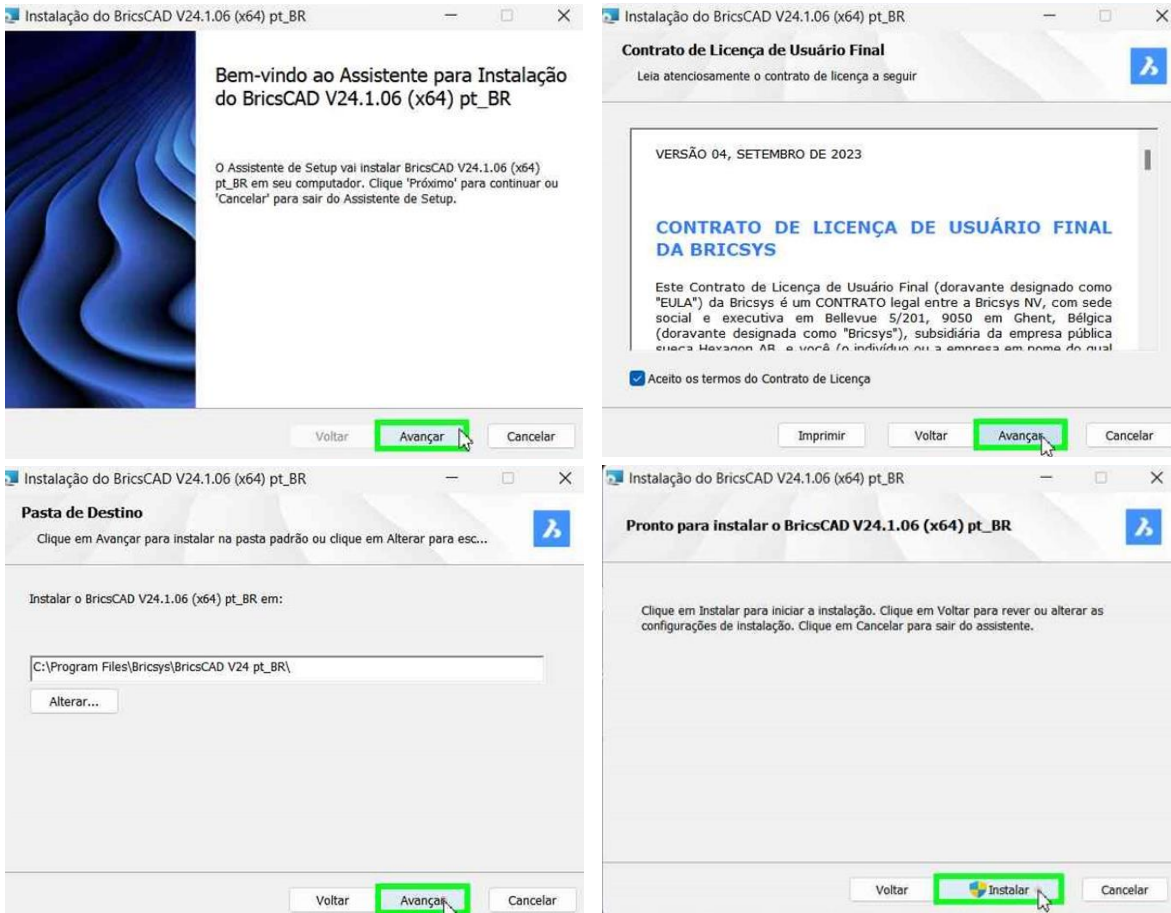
Instalação do BricsCAD V24.1.06 (x64) pt_BR

Bem-vindo ao Assistente para Instalação do BricsCAD V24.1.06 (x64) pt_BR

O Assistente de Setup vai instalar BricsCAD V24.1.06 (x64) pt_BR em seu computador. Clique 'Próximo' para continuar ou 'Cancelar' para sair do Assistente de Setup.

Voltar Avançar Cancelar

Instalação do BricsCAD V24.1.06 (x64) pt_BR

Contrato de Licença de Usuário Final

Leia atenciosamente o contrato de licença a seguir

VERSÃO 04, SETEMBRO DE 2023

CONTRATO DE LICENÇA DE USUÁRIO FINAL DA BRICSYS

Este Contrato de Licença de Usuário Final (doravante designado como "EULA") da Bricsys é um CONTRATO legal entre a Bricsys NV, com sede social e executiva em Bellevue 5/201, 9050 em Ghent, Bélgica (doravante designada como "Bricsys"), subsidiária da empresa pública sueca Hexagon AB, e você (o indivíduo ou a empresa em nome do qual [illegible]

Aceito os termos do Contrato de Licença

Imprimir Voltar Avançar Cancelar

Instalação do BricsCAD V24.1.06 (x64) pt_BR

Pasta de Destino

Clique em Avançar para instalar na pasta padrão ou clique em Alterar para esc...

Instalar o BricsCAD V24.1.06 (x64) pt_BR em:

C:\Program Files\Bricsys\BricsCAD V24 pt_BR\

Alterar...

Voltar Avançar Cancelar

Instalação do BricsCAD V24.1.06 (x64) pt_BR

Pronto para instalar o BricsCAD V24.1.06 (x64) pt_BR

Clique em Instalar para iniciar a instalação. Clique em Voltar para rever ou alterar as configurações de instalação. Clique em Cancelar para sair do assistente.

Voltar Instalar Cancelar